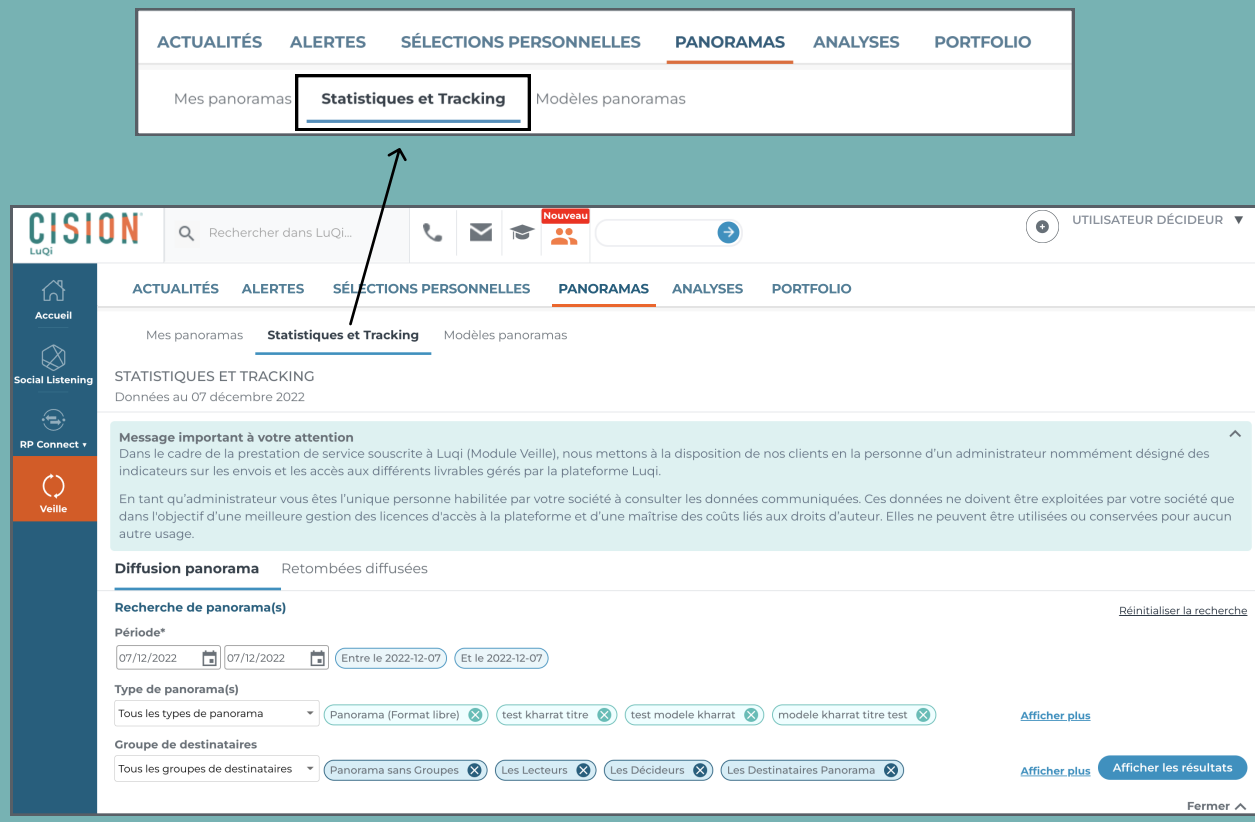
ACTUALITÉS ALERTES SÉLECTIONS PERSONNELLES PANORAMAS ANALYSES PORTFOLIO

Mes panoramas Statistiques et Tracking Modèles panoramas

CISION LuQi

Rechercher dans LuQi...

Nouveau

UTILISATEUR DÉCIDEUR

Accueil

Social Listening

RP Connect

Veille

ACTUALITÉS ALERTES SÉLECTIONS PERSONNELLES PANORAMAS ANALYSES PORTFOLIO

Mes panoramas Statistiques et Tracking Modèles panoramas

STATISTIQUES ET TRACKING

Données au 07 décembre 2022

Message important à votre attention

Dans le cadre de la prestation de service souscrite à Luqi (Module Veille), nous mettons à la disposition de nos clients en la personne d'un administrateur nommément désigné des indicateurs sur les envois et les accès aux différents livrables gérés par la plateforme Luqi.

En tant qu'administrateur vous êtes l'unique personne habilitée par votre société à consulter les données communiquées. Ces données ne doivent être exploitées par votre société que dans l'objectif d'une meilleure gestion des licences d'accès à la plateforme et d'une maîtrise des coûts liés aux droits d'auteur. Elles ne peuvent être utilisées ou conservées pour aucun autre usage.

Diffusion panorama Retombées diffusées

Recherche de panorama(s)

Réinitialiser la recherche

Période*

07/12/2022 07/12/2022 Entre le 2022-12-07 Et le 2022-12-07

Type de panorama(s)

Tous les types de panorama Panorama (Format libre) test kharrat titre test modele kharrat modele kharrat titre test Afficher plus

Groupe de destinataires

Tous les groupes de destinataires Panorama sans Groupes Les Lecteurs Les Décideurs Les Destinataires Panorama Afficher plus Afficher les résultats

Fermer